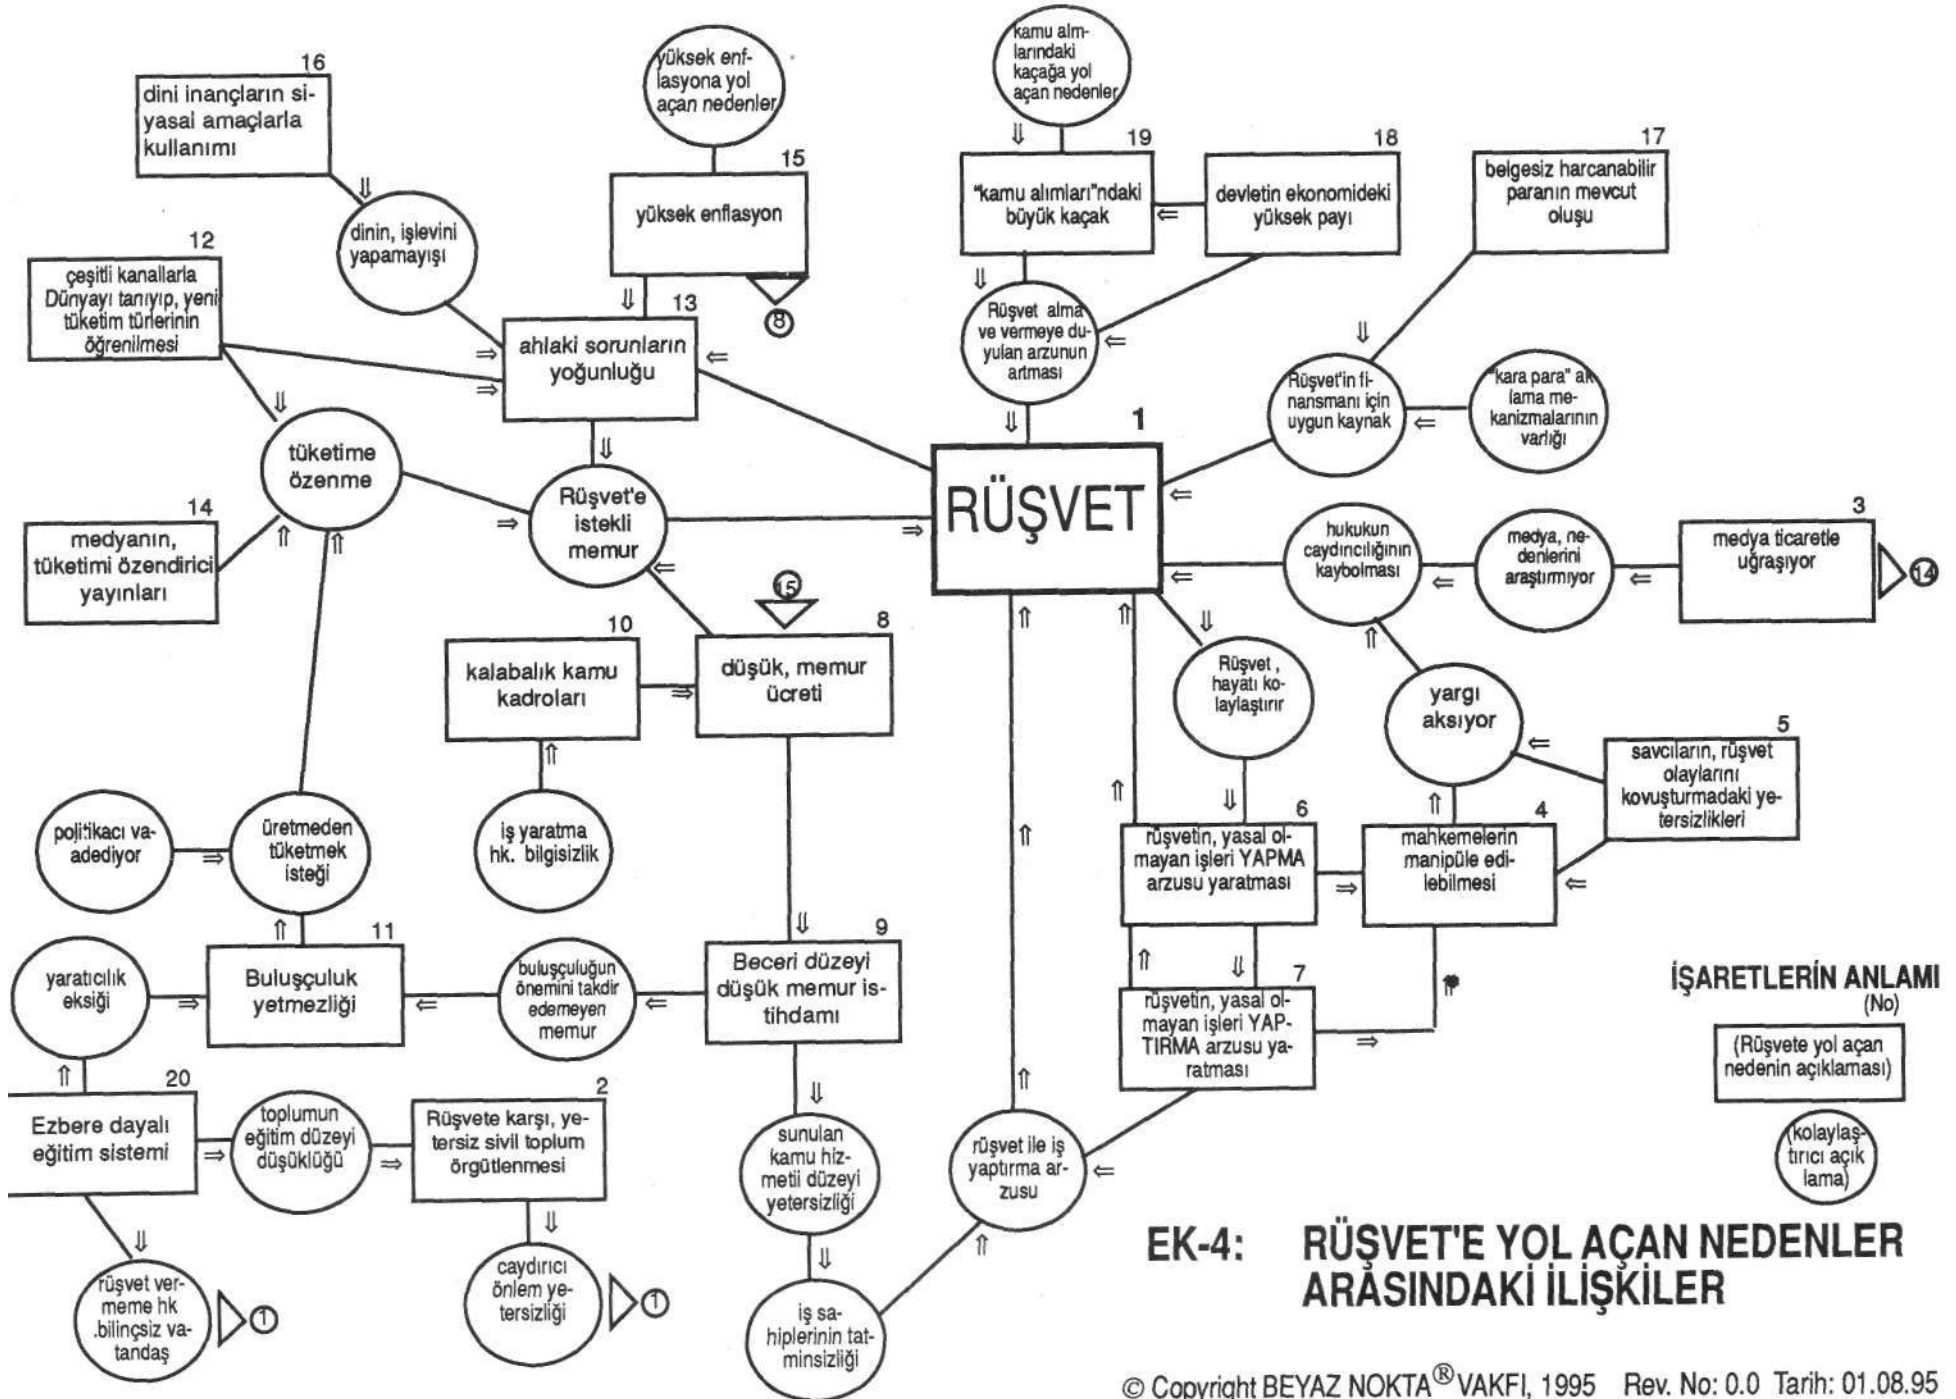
16
dini inançların siyasal amaçlarla kullanımı

dinin, işlevini yapamayışı

yüksek enflasyona yol açan nedenler

15
yüksek enflasyon

8

12
çeşitli kanallarla Dünyayı tanıyıp, yeni tüketim türlerinin öğrenilmesi

13
ahlaki sorunların yoğunluğu

kamu alımlarındaki kaçağa yol açan nedenler

19
"kamu alımları"ndaki büyük kaçak

18
devletin ekonomideki yüksek payı

17
belgesiz harcanabilir paranın mevcut oluşu

Rüşvet alma ve vermeye duyulan arzunun artması

Rüşvet'in finansmanı için uygun kaynak

"kara para" aklama mekanizmalarının varlığı

1
RÜŞVET

tüketime özenme

Rüşvet'e istekli memur

14
medyanın, tüketimi özendirici yayınları

15

10
kalabalık kamu kadroları

8
düşük, memur ücreti

hukukun caydırıcılığının kaybolması

medya, nedenlerini araştırmıyor

3
medya ticaretle uğraşıyor

14

Rüşvet, hayatı kolaylaştırır

yargı aksıyor

5
savcıların, rüşvet olaylarını kovuşturmadaki yetersizlikleri

iş yaratma hk. bilgisizlik

politikacı vaadediyor

üretmeden tüketmek isteği

6
rüşvetin, yasal olmayan işleri YAPMA arzusu yaratması

4
mahkemelerin manipüle edilebilmesi

11
Buluşçuluk yetmezliği

yaratıcılık eksiği

buluşçuluğun önemini takdir edemeyen memur

9
Beceri düzeyi düşük memur istihdamı

7
rüşvetin, yasal olmayan işleri YAPTIRMA arzusu yaratması

İŞARETLERİN ANLAMI
(No)
(Rüşvete yol açan nedenin açıklaması)
(kolaylaştırıcı açıklama)

20
Ezbere dayalı eğitim sistemi

toplumun eğitim düzeyi düşüklüğü

2
Rüşvete karşı, yetersiz sivil toplum örgütlenmesi

sunulan kamu hizmetii düzeyi yetersizliği

rüşvet ile iş yaptırma arzusu

rüşvet vermeme hk .bilinçsiz vatandaş

1

caydırıcı önlem yetersizliği

1

iş sahiplerinin tatminsizliği

EK-4: RÜŞVET'E YOL AÇAN NEDENLER ARASINDAKİ İLİŞKİLER

© Copyright BEYAZ NOKTA® VAKFI, 1995 Rev. No: 0.0 Tarih: 01.08.95